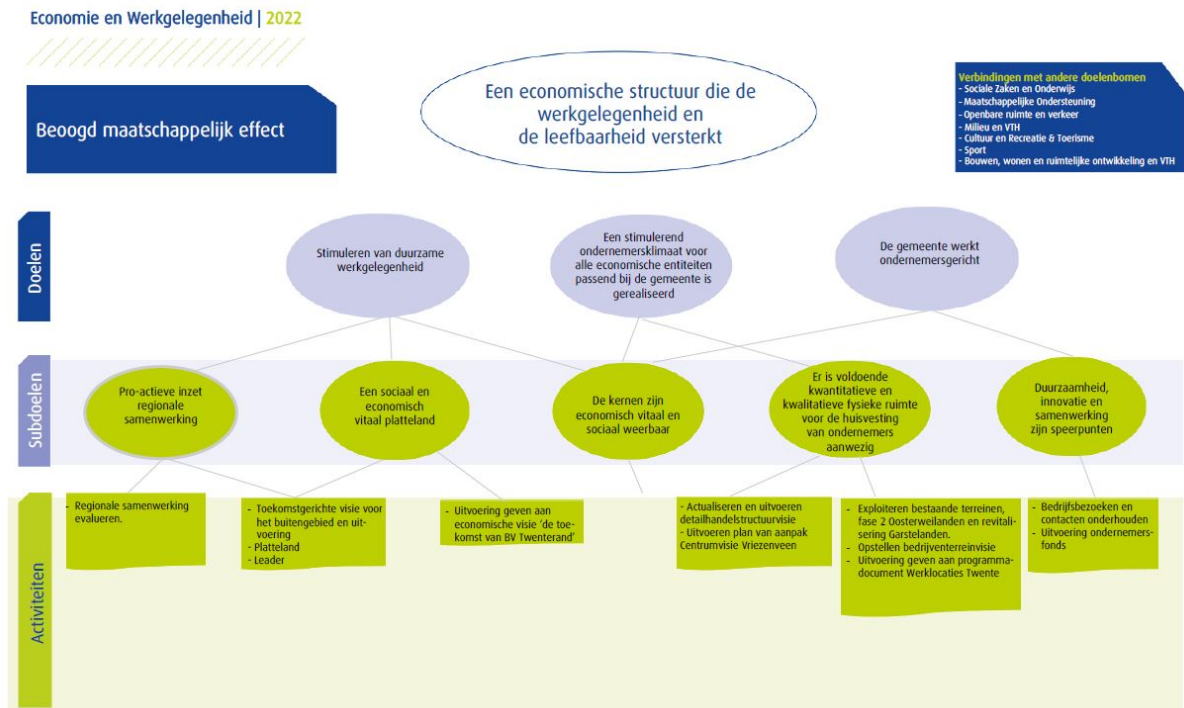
Economie en Werkgelegenheid | 2022

Beoogd maatschappelijk effect

Een economische structuur die de werkgelegenheid en de leefbaarheid versterkt

Verbindingen met andere doelenbomen
- Sociale Zaken en Onderwijs
- Maatschappelijke Ondersteuning
- Openbare ruimte en verkeer
- Milieu en VTH
- Cultuur en Recreatie & Toerisme
- Sport
- Bouwen, wonen en ruimtelijke ontwikkeling en VTH

Doelen

Stimuleren van duurzame werkgelegenheid

Een stimulerend ondernemersklimaat voor alle economische entiteiten passend bij de gemeente is gerealiseerd

De gemeente werkt ondernemersgericht

Subdoelen

Pro-actieve inzet regionale samenwerking

Een sociaal en economisch vitaal platteland

De kernen zijn economisch vitaal en sociaal weerbaar

Er is voldoende kwantitatieve en kwalitatieve fysieke ruimte voor de huisvesting van ondernemers aanwezig

Duurzaamheid, innovatie en samenwerking zijn speerpunten

Activiteiten

- Regionale samenwerking evalueren.

- Toekomstgerichte visie voor het buitengebied en uitvoering
- Platteland
- Leader

- Uitvoering geven aan economische visie 'de toekomst van BV Twenterand'

- Actualiseren en uitvoeren detailhandelstructuurvisie
- Uitvoeren plan van aanpak Centrumvisie Vriezenveen

- Exploiteren bestaande terreinen, fase 2 Oosterweilanden en revitalisering Garstelanden.
- Opstellen bedrijventerreinvisie
- Uitvoering geven aan programmadocument Werklocaties Twente

- Bedrijfsbezoeken en contacten onderhouden
- Uitvoering ondernemersfonds